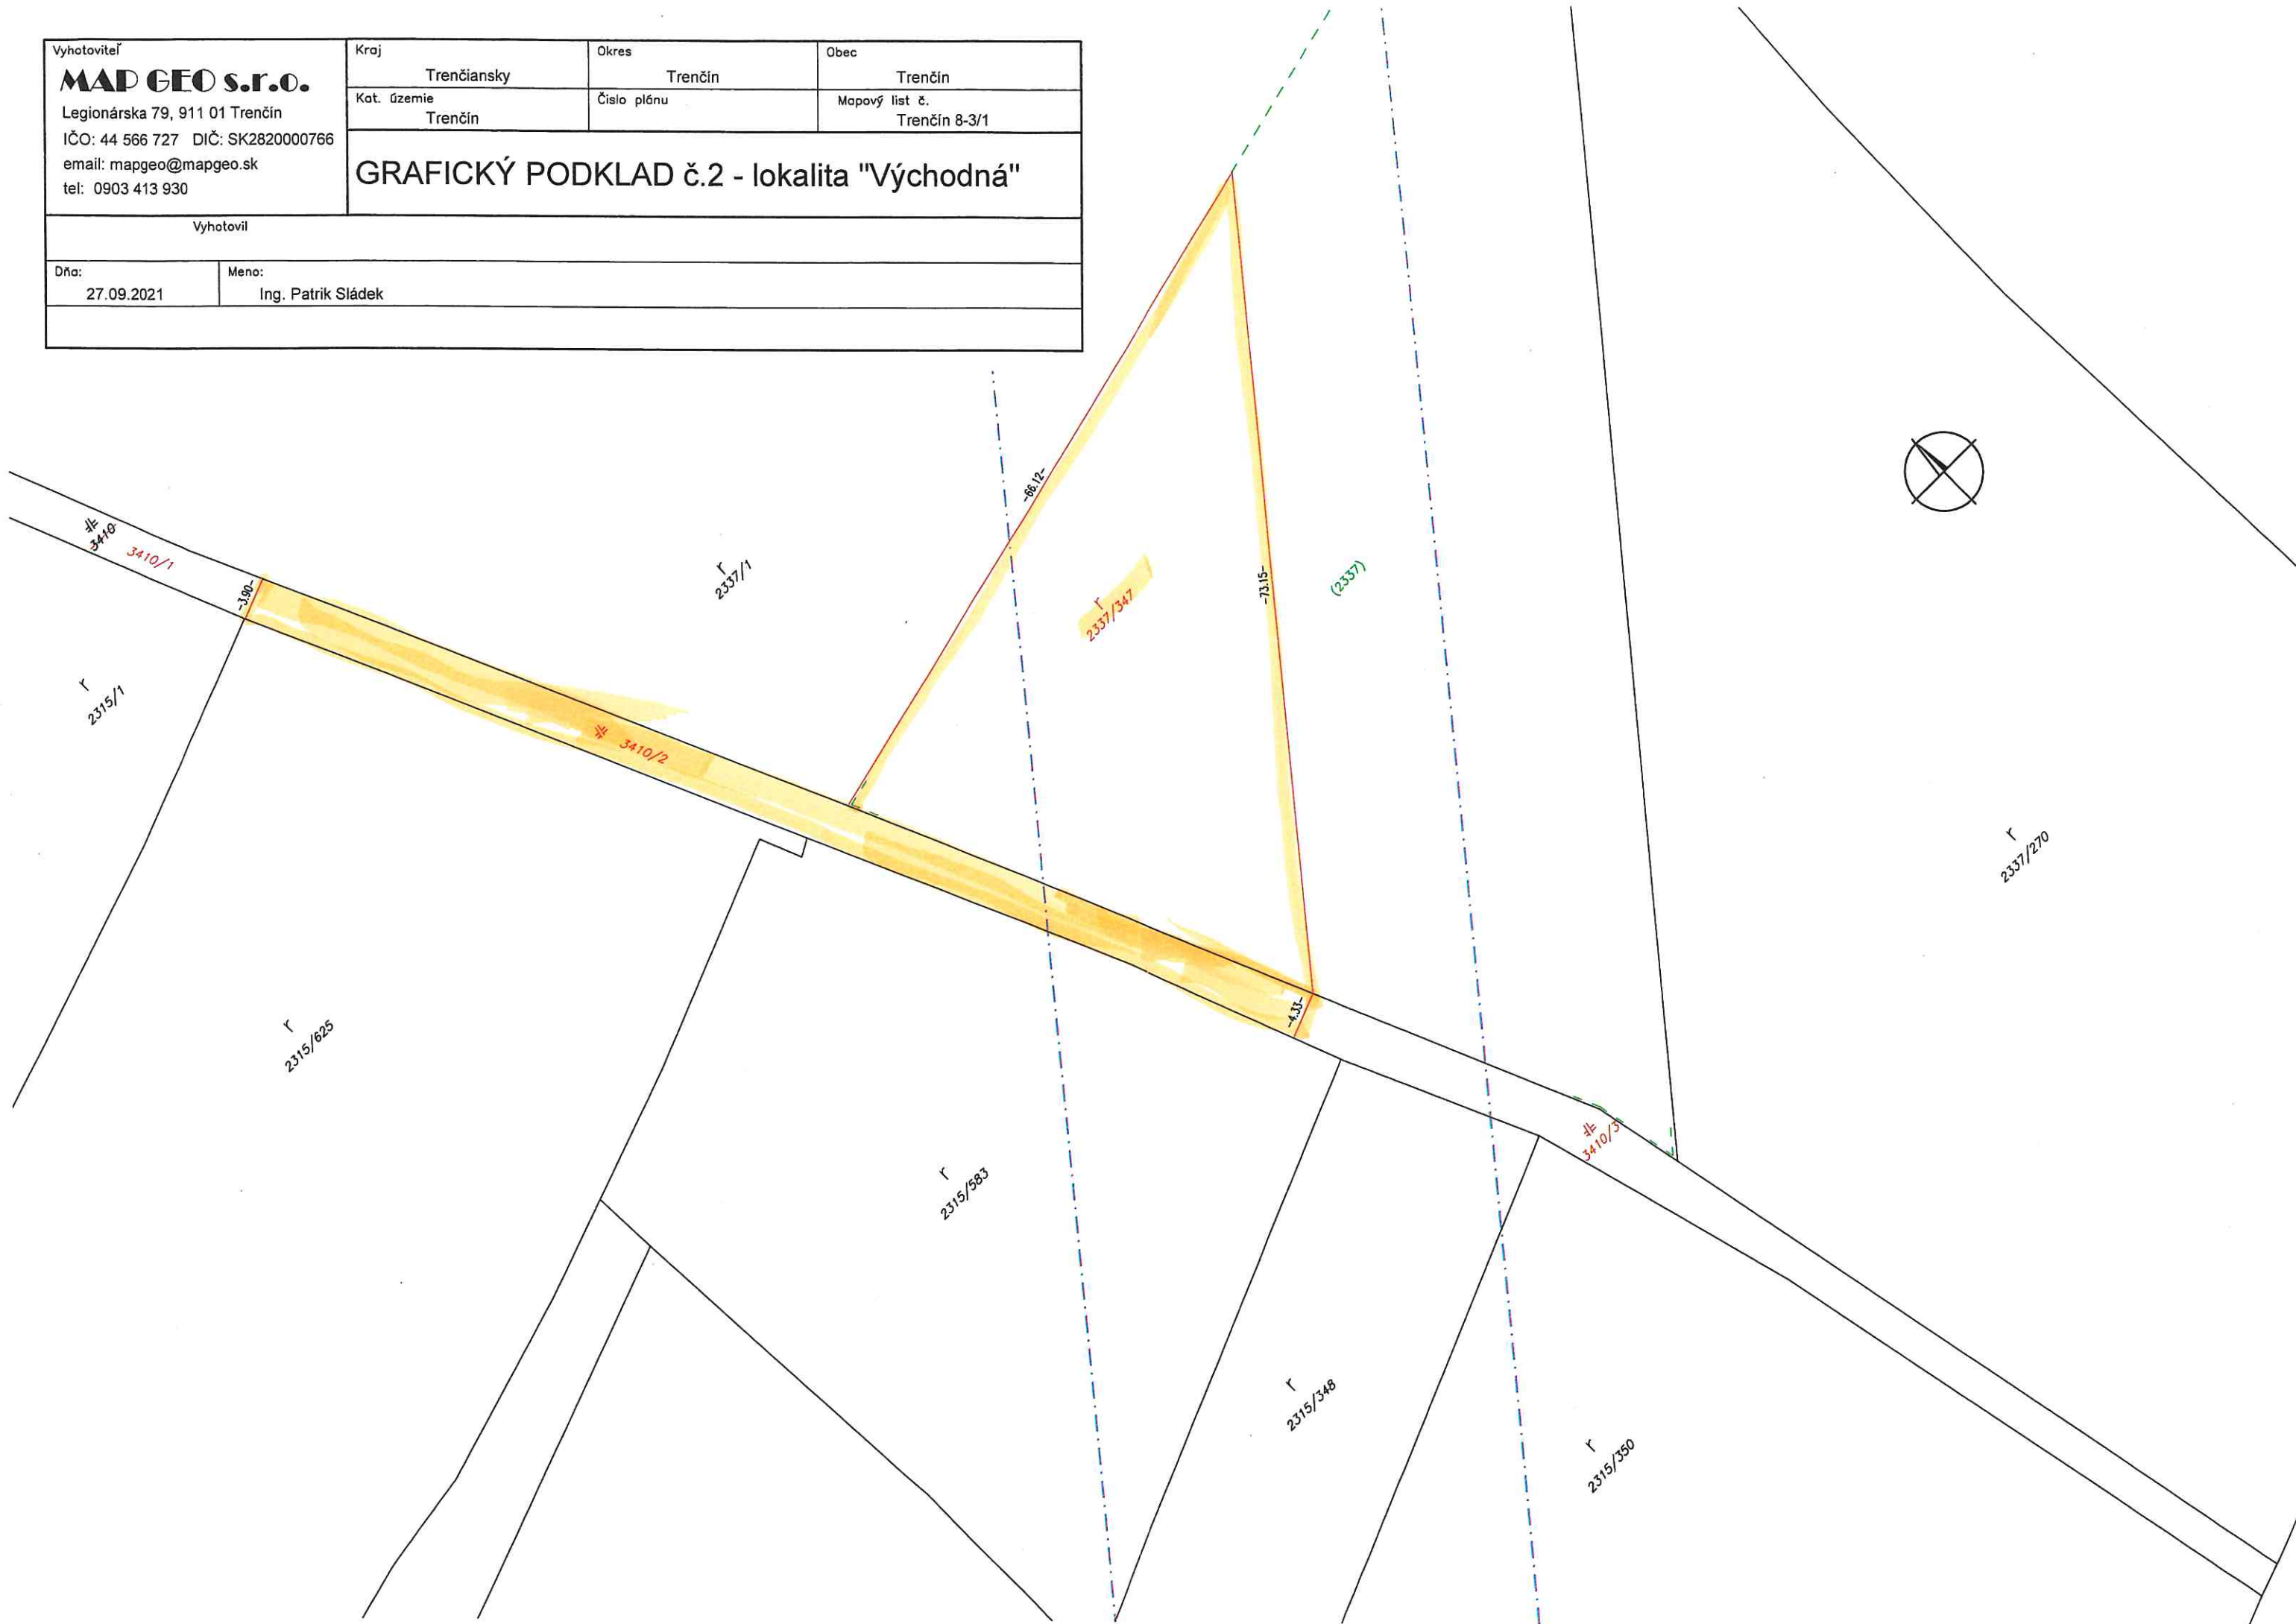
Vyhotoviteľ
MAP GEO s.r.o.
Legionárska 79, 911 01 Trenčín
IČO: 44 566 727 DIČ: SK2820000766
email: mapgeo@mapgeo.sk
tel: 0903 413 930

Kraj
Trenčiansky

Okres
Trenčín

Obec
Trenčín

Kat. územie
Trenčín

Číslo plánu

Mapový list č.
Trenčín 8-3/1

GRAFICKÝ PODKLAD č.2 - lokalita "Východná"

Vyhotovil

Dňa:
27.09.2021

Meno:
Ing. Patrik Sládek

3410
3410/1
3.90
r
2337/1
66.12
r
2337/347
73.15
(2337)
r
2315/1
3410/2
r
2337/270
4.33
r
2315/625
r
2315/583
3410/3
r
2315/348
r
2315/350